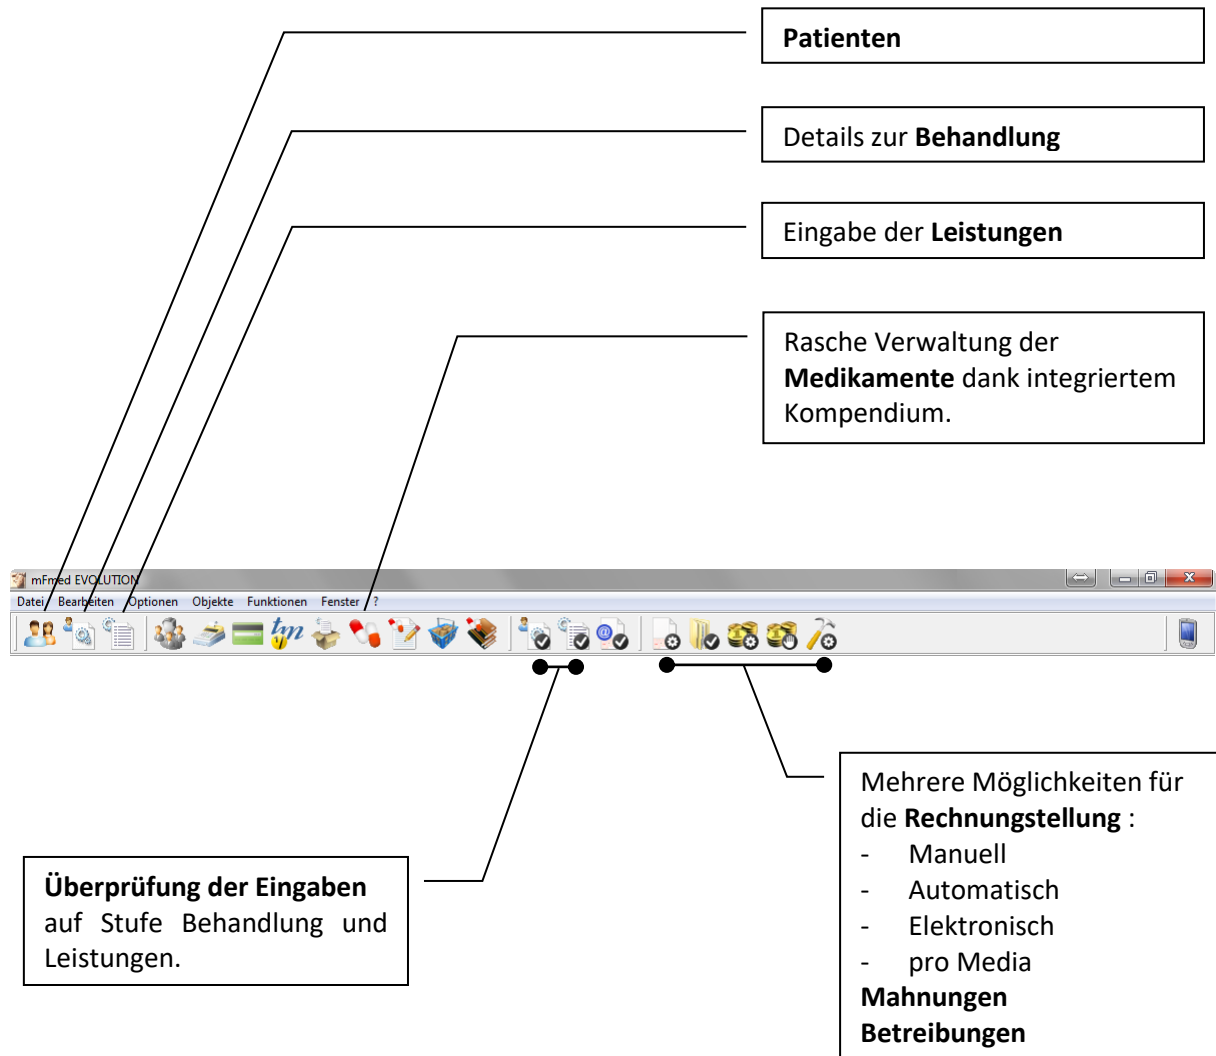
**Patienten**

Details zur **Behandlung**

Eingabe der **Leistungen**

Rasche Verwaltung der **Medikamente** dank integriertem Kompendium.

mFmed EVOLUTION

Datei Bearbeiten Optionen Objekte Funktionen Fenster ?

**Überprüfung der Eingaben** auf Stufe Behandlung und Leistungen.

Mehrere Möglichkeiten für die **Rechnungstellung** :
- Manuell
- Automatisch
- Elektronisch
- pro Media

**Mahnungen**
**Betreibungen**